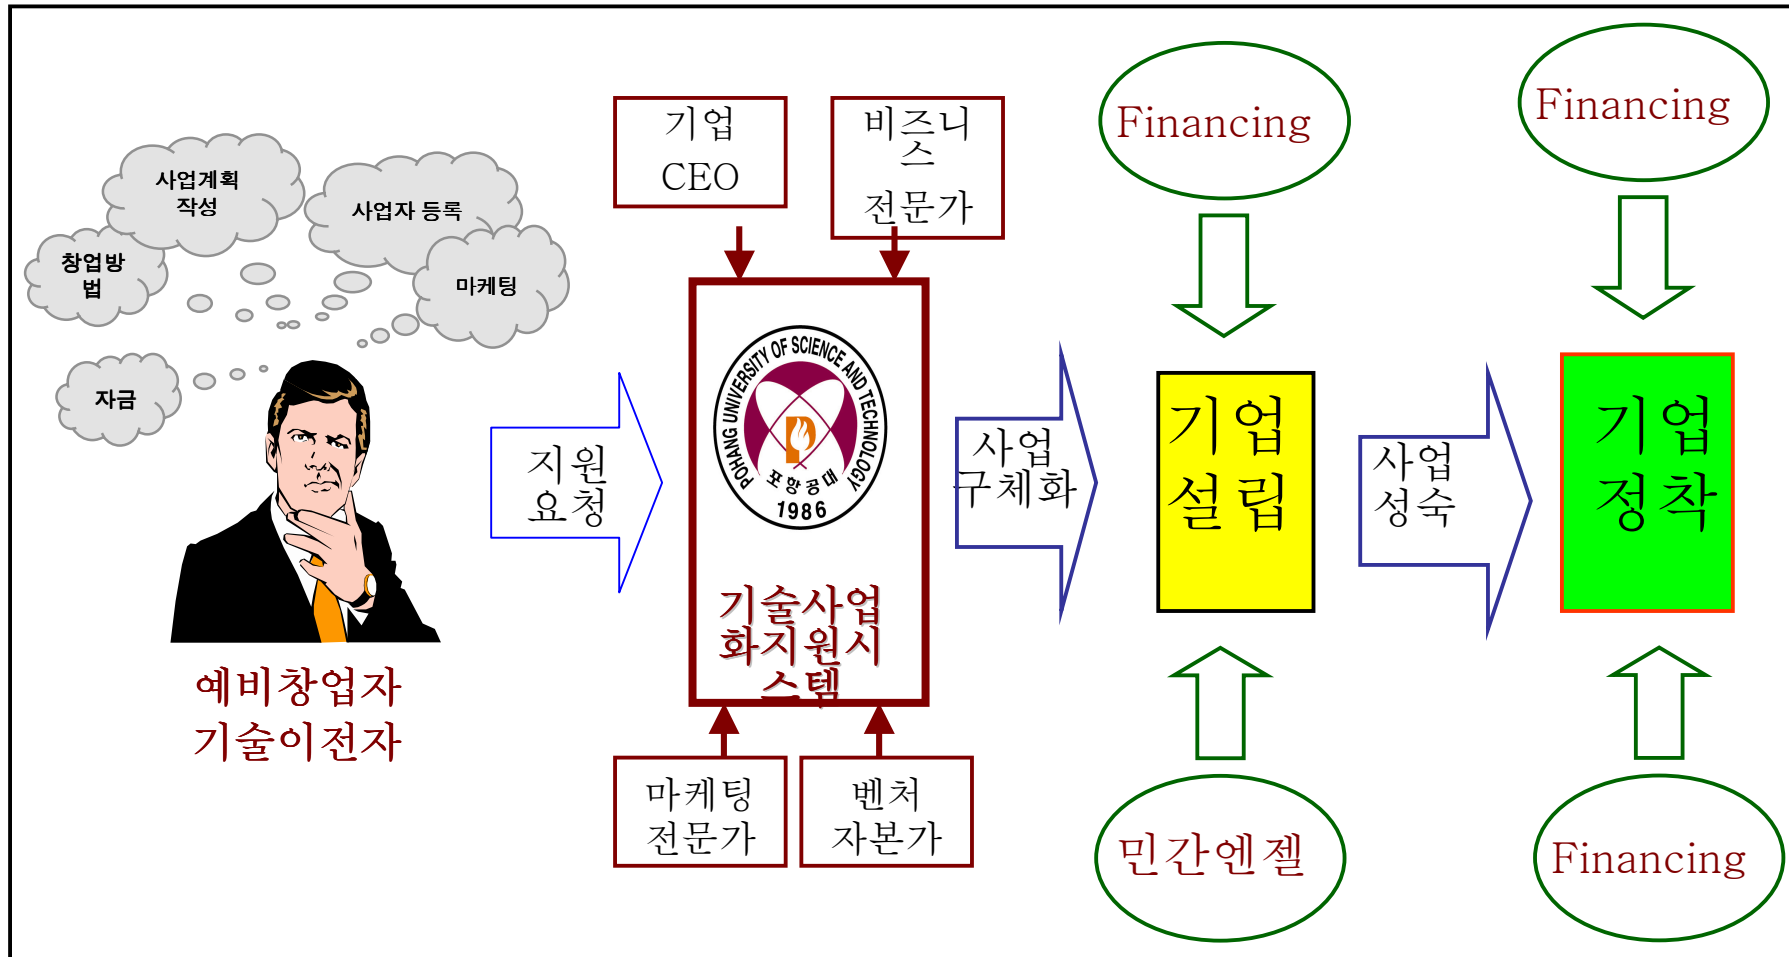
사업계획 작성

사업자 등록

창업방법

마케팅

자금

예비창업자
기술이전자

지원
요청

기업
CEO

비즈니스
전문가

POHANG UNIVERSITY OF SCIENCE AND TECHNOLOGY
포항공대
1986

기술사업화지원시스템

마케팅
전문가

벤처
자본가

사업
구체화

Financing

기업
설립

민간엔젤

사업
성숙

Financing

기업
정착

Financing